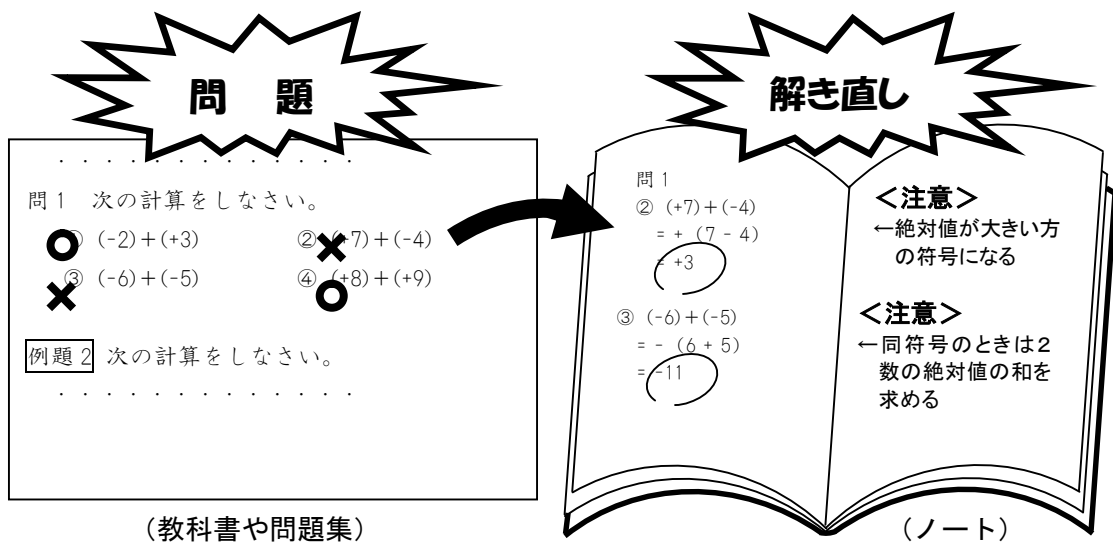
問　題

・・・・・・・・・・・・・・・

問１　次の計算をしなさい。

① $(-2)+(+3)$　　② $(+7)+(-4)$

③ $(-6)+(-5)$　　④ $(+8)+(+9)$

例題２ 次の計算をしなさい。

・・・・・・・・・・・・・・・

（教科書や問題集）

解き直し

問１

② $(+7)+(-4)$

$=+(7-4)$

$=+3$

③ $(-6)+(-5)$

$=-(6+5)$

$=-11$

＜注意＞

←絶対値が大きい方の符号になる

＜注意＞

←同符号のときは２数の絶対値の和を求める

（ノート）